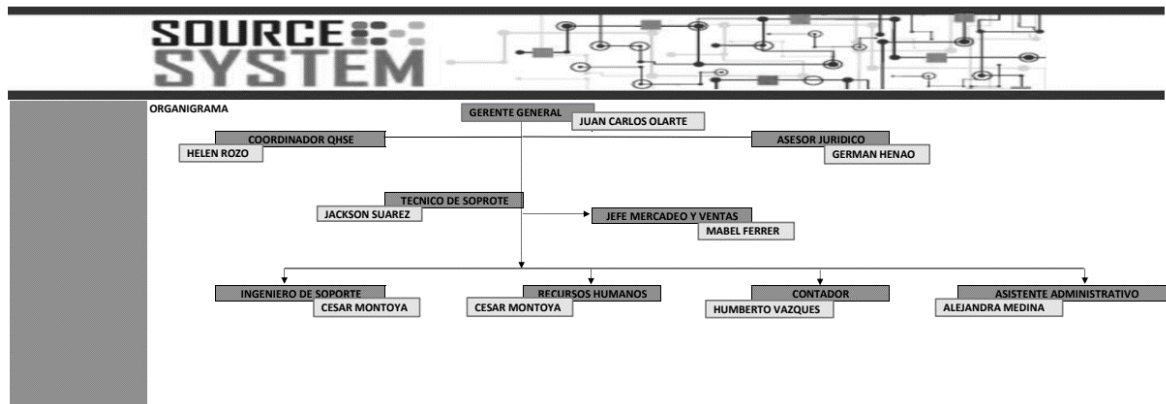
SOURCE
SYSTEM

ORGANIGRAMA

GERENTE GENERAL
JUAN CARLOS OLARTE

COORDINADOR QHSE
HELEN ROZO

ASESOR JURIDICO
GERMAN HENAO

TECNICO DE SOPROTE
JACKSON SUAREZ

JEFE MERCADEO Y VENTAS
MABEL FERRER

INGENIERO DE SOPORTE
CESAR MONTOYA

RECURSOS HUMANOS
CESAR MONTOYA

CONTADOR
HUMBERTO VAZQUES

ASISTENTE ADMINISTRATIVO
ALEJANDRA MEDINA